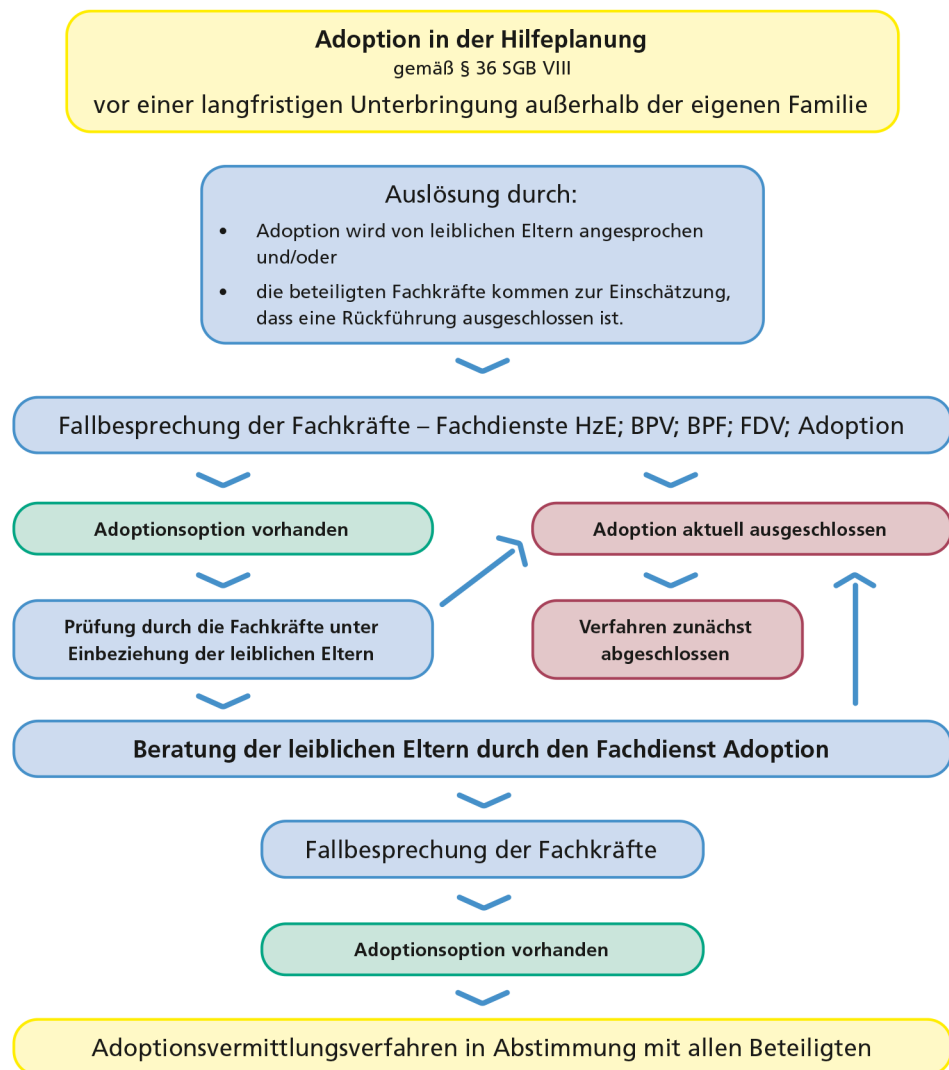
Adoption in der Hilfeplanung
gemäß § 36 SGB VIII
vor einer langfristigen Unterbringung außerhalb der eigenen Familie

Auslösung durch:
• Adoption wird von leiblichen Eltern angesprochen und/oder
• die beteiligten Fachkräfte kommen zur Einschätzung, dass eine Rückführung ausgeschlossen ist.

Fallbesprechung der Fachkräfte – Fachdienste HzE; BPV; BPF; FDV; Adoption

Adoptionsoption vorhanden

Adoption aktuell ausgeschlossen

Prüfung durch die Fachkräfte unter Einbeziehung der leiblichen Eltern

Verfahren zunächst abgeschlossen

Beratung der leiblichen Eltern durch den Fachdienst Adoption

Fallbesprechung der Fachkräfte

Adoptionsoption vorhanden

Adoptionsvermittlungsverfahren in Abstimmung mit allen Beteiligten